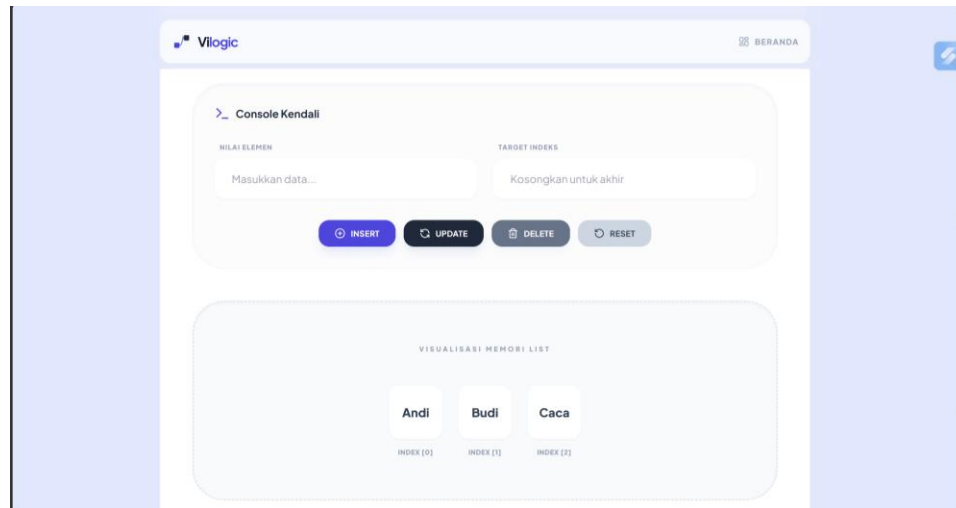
Vilogic

BERANDA

>_ Console Kendali

NILAI ELEMEN

Masukkan data...

TARGET INDEKS

Kosongkan untuk akhir

INSERT

UPDATE

DELETE

RESET

VISUALISASI MEMORI LIST

Andi

INDEX [0]

Budi

INDEX [1]

Caca

INDEX [2]